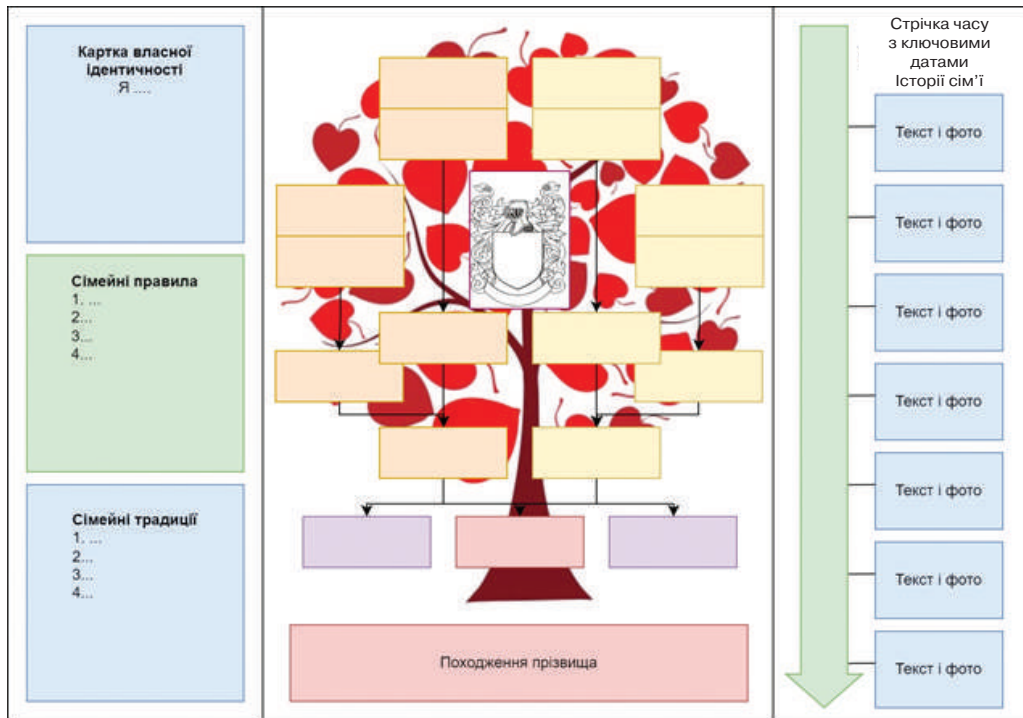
Картка власної ідентичності
Я ....

Сімейні правила
1. ...
2...
3...
4...

Сімейні традиції
1. ...
2...
3...
4...

Походження прізвища

Стрічка часу з ключовими датами Історії сім’ї

Текст і фото

Текст і фото

Текст і фото

Текст і фото

Текст і фото

Текст і фото

Текст і фото